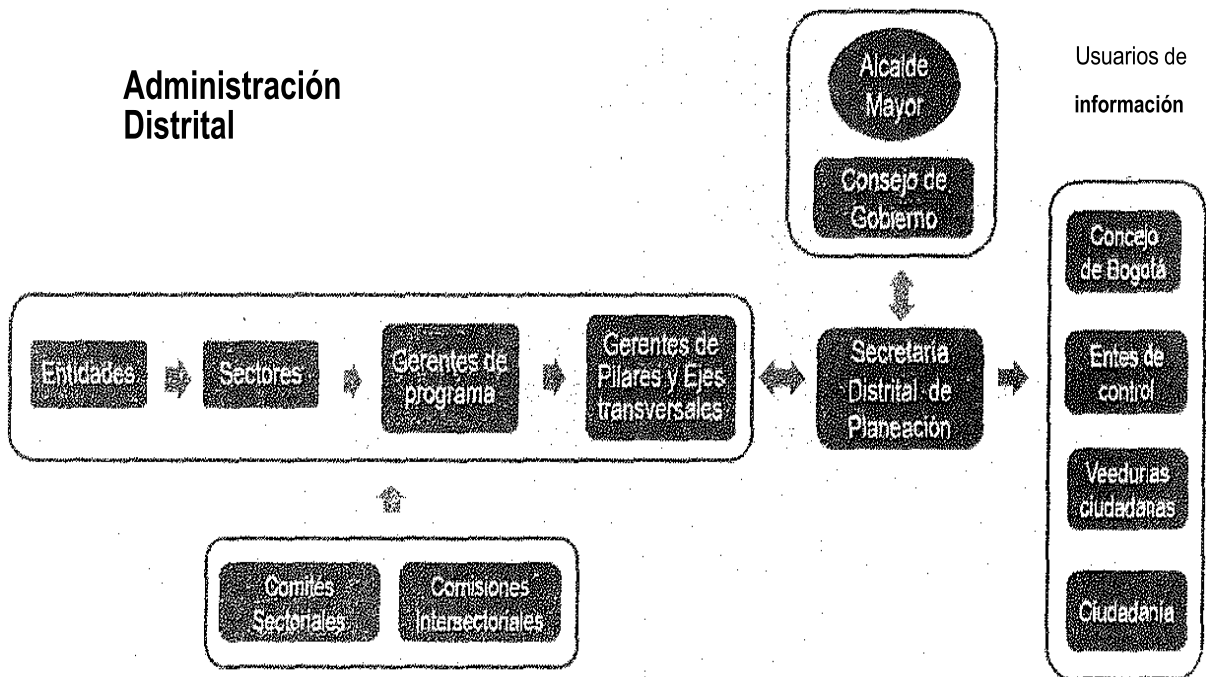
Administración Distrital

Alcalde Mayor

Consejo de Gobierno

Usuarios de información

Entidades

Sectores

Gerentes de programa

Gerentes de Pilares y Ejes transversales

Secretaría Distrital de Planeación

Concejo de Bogotá

Entes de control

Veedurías ciudadanas

Ciudadanía

Comités Sectoriales

Comisiones Intersectoriales